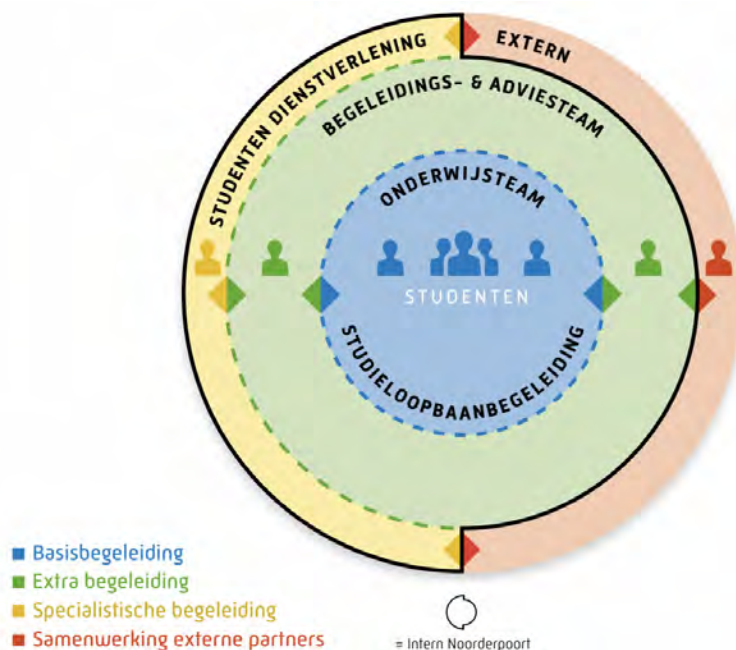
STUDENTEN DIENSTVERLENING

EXTERN

BEGELEIDINGS- & ADVIESTEAM

ONDERWIJSTEAM

STUDENTEN

STUDIELOOPBAANBEGELEIDING

Basisbegeleiding
Extra begeleiding
Specialistische begeleiding
Samenwerking externe partners

= Intern Noorderpoort